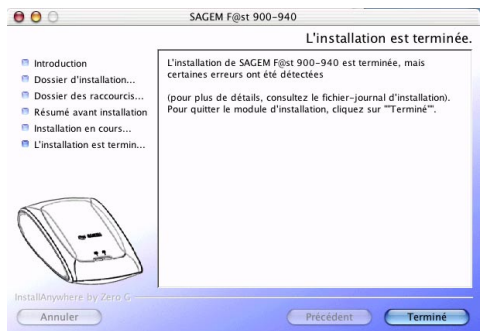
SAGEM F@st 900-940

L'installation est terminée.

Introduction
Dossier d'installation...
Dossier des raccourcis...
Résumé avant installation
Installation en cours...
L'installation est termin...

L'installation de SAGEM F@st 900-940 est terminée, mais certaines erreurs ont été détectées

(pour plus de détails, consultez le fichier-journal d'installation). Pour quitter le module d'installation, cliquez sur ""Terminé"".

InstallAnywhere by Zero G

Annuler

Précédent

Terminé